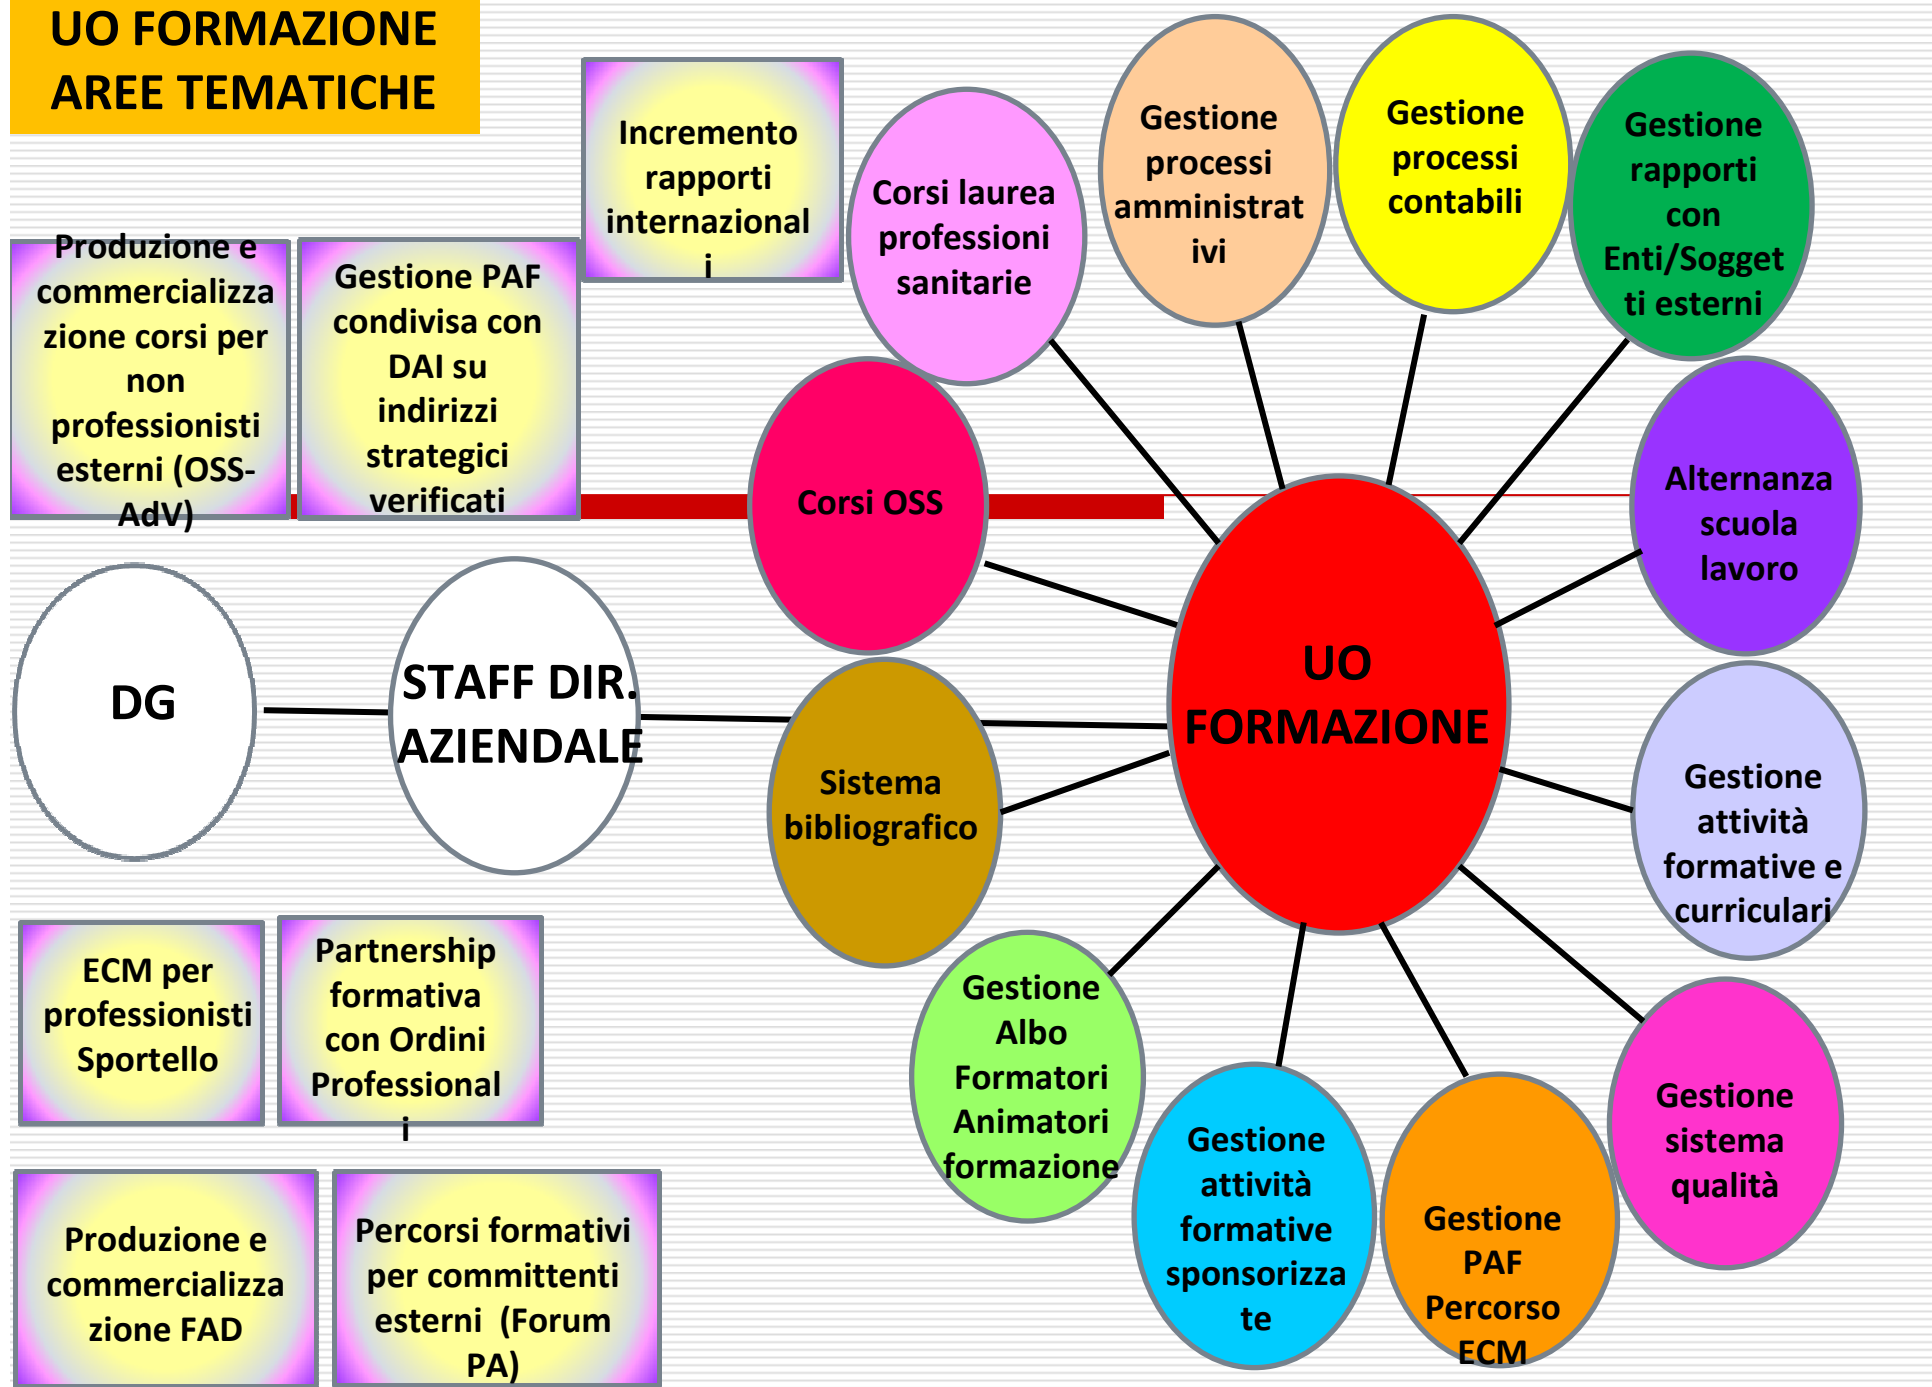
UO FORMAZIONE AREE TEMATICHE

Incremento rapporti internazionali

Produzione e commercializzazione corsi per non professionisti esterni (OSS-AdV)

Gestione PAF condivisa con DAI su indirizzi strategici verificati

Corsi laurea professioni sanitarie

Gestione processi amministrativi

Gestione processi contabili

Gestione rapporti con Enti/Soggetti esterni

Corsi OSS

Alternanza scuola lavoro

DG

STAFF DIR. AZIENDALE

Sistema bibliografico

UO FORMAZIONE

Gestione attività formative e curriculari

ECM per professionisti Sportello

Partnership formativa con Ordini Professionali

Gestione Albo Formatori Animatori formazione

Gestione sistema qualità

Gestione attività formative sponsorizzate

Gestione PAF Percorso ECM

Produzione e commercializzazione FAD

Percorsi formativi per committenti esterni (Forum PA)